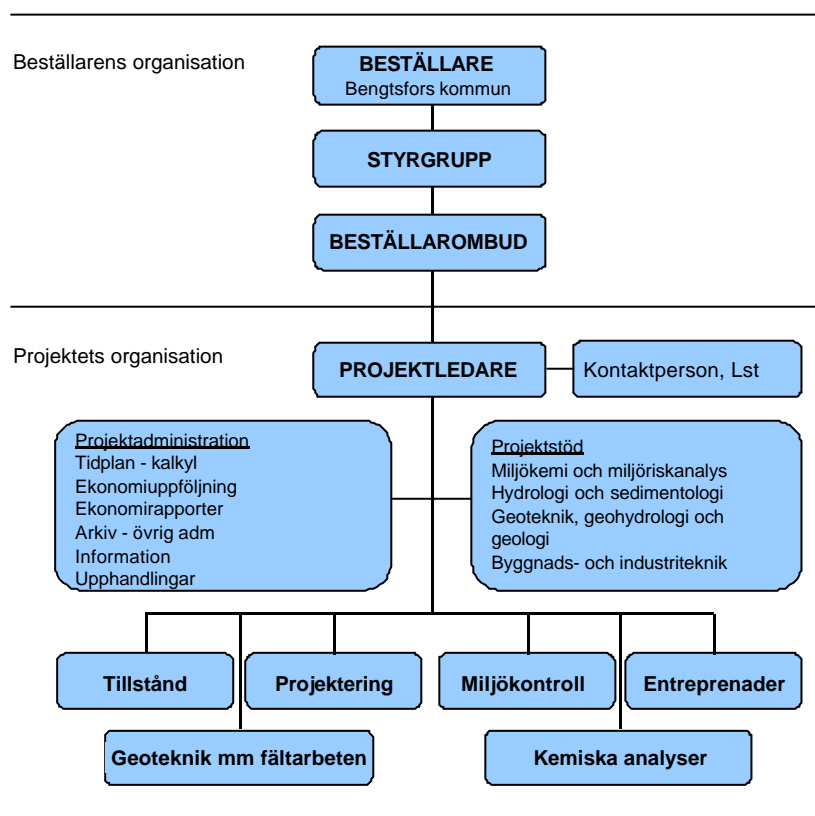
Beställarens organisation

BESTÄLLARE
Bengtsfors kommun

STYRGRUPP

BESTÄLLAROMBUD

Projektets organisation

PROJEKTLEDARE

Kontaktperson, Lst

Projektadministration
Tidplan - kalkyl
Ekonomiuppföljning
Ekonomirapporter
Arkiv - övrig adm
Information
Upphandlingar

Projektstöd
Miljökemi och miljöriskanalys
Hydrologi och sedimentologi
Geoteknik, geohydrologi och geologi
Byggnads- och industriteknik

Tillstånd

Projektering

Miljökontroll

Entreprenader

Geoteknik mm fältarbeten

Kemiska analyser